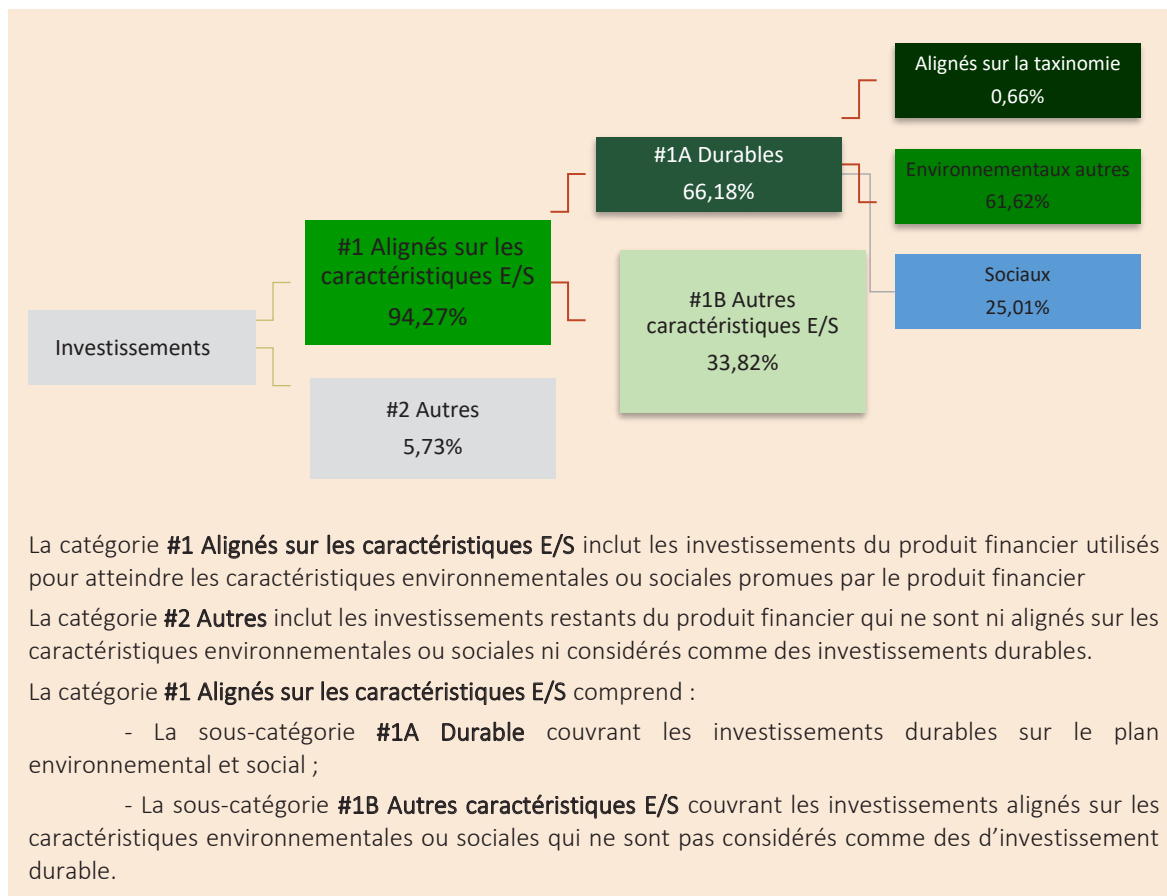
Alignés sur la taxinomie
0,66%

#1A Durables
66,18%

Environnementaux autres
61,62%

#1 Alignés sur les caractéristiques E/S
94,27%

Sociaux
25,01%

#1B Autres caractéristiques E/S
33,82%

Investissements

#2 Autres
5,73%

La catégorie **#1 Alignés sur les caractéristiques E/S** inclut les investissements du produit financier utilisés pour atteindre les caractéristiques environnementales ou sociales promues par le produit financier

La catégorie **#2 Autres** inclut les investissements restants du produit financier qui ne sont ni alignés sur les caractéristiques environnementales ou sociales ni considérés comme des investissements durables.

La catégorie **#1 Alignés sur les caractéristiques E/S** comprend :

- La sous-catégorie **#1A Durable** couvrant les investissements durables sur le plan environnemental et social ;

- La sous-catégorie **#1B Autres caractéristiques E/S** couvrant les investissements alignés sur les caractéristiques environnementales ou sociales qui ne sont pas considérés comme des d’investissement durable.